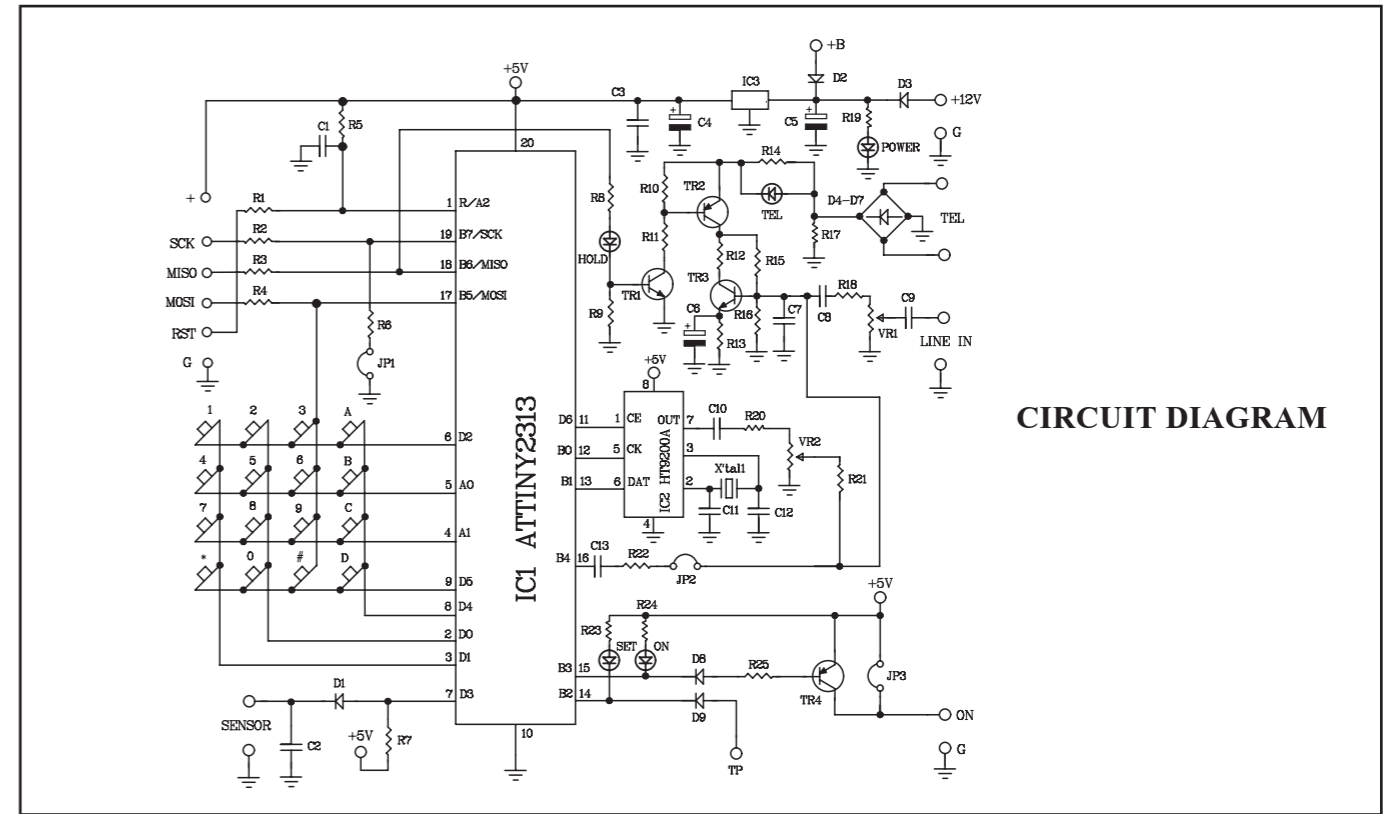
CIRCUIT DIAGRAM

+5V
+B
D2
D3
+12V
C3
IC3
C4
C5
R19
POWER
G
C1
R5
20
R14
R10
TR2
TEL
D4-D7
TEL
R8
+
R1
1 R/A2
SCK
R2
19 B7/SCK
R11
R17
MISO
R3
18 B6/MISO
HOLD
R12
R15
TR3
MOSI
R4
17 B5/MOSI
TR1
R18
C9
RST
R6
R9
C6
R16
C7
C8
VR1
LINE IN
G
JP1
R13
+5V
8
1
2
3
A
6 D2
D6 11
1 CE
OUT 7
C10
R20
4
5
6
B
5 A0
B0 12
5 CK
HT9200A
3
VR2
7
8
9
C
4 A1
B1 13
6 DAT
IC2
2
X'tal1
R21
C11
C12
*
0
#
D
9 D5
4
8 D4
B4 16
C13
R22
JP2
2 D0
IC1 ATTINY2313
+5V
3 D1
R24
R23
SET
ON
B3 15
D8
R25
TR4
JP3
B2 14
D9
ON
SENSOR
D1
7 D3
+5V
R7
C2
10
TP
G